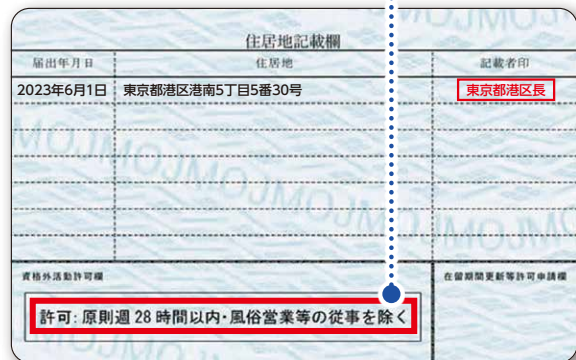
住居地記載欄

| 届出年月日 | 住居地 | 記載者印 |
|---|---|---|
| 2023年6月1日 | 東京都港区港南5丁目5番30号 | 東京都港区長 |
| | | |
| | | |
| | | |
| | | |

資格外活動許可欄

許可：原則週 28 時間以内・風俗営業等の従事を除く

在留期間更新等許可申請欄